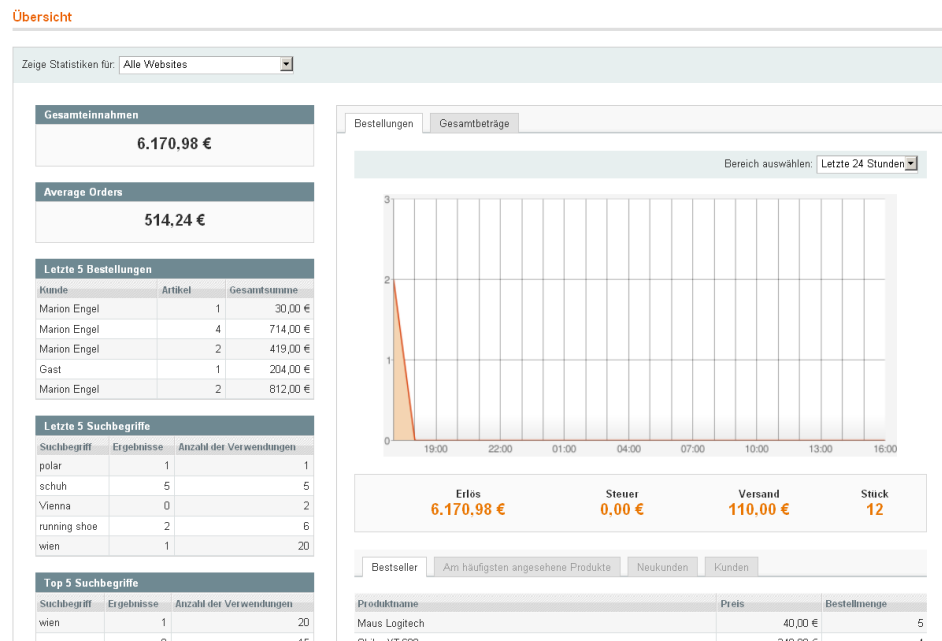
Übersicht

Zeige Statistiken für: Alle Websites

Gesamteinnahmen
6.170,98 €

Average Orders
514,24 €

Letzte 5 Bestellungen

| Kunde | Artikel | Gesamtsumme |
|---|---|---|
| Marion Engel | 1 | 30,00 € |
| Marion Engel | 4 | 714,00 € |
| Marion Engel | 2 | 419,00 € |
| Gast | 1 | 204,00 € |
| Marion Engel | 2 | 812,00 € |

Letzte 5 Suchbegriffe

| Suchbegriff | Ergebnisse | Anzahl der Verwendungen |
|---|---|---|
| polar | 1 | 1 |
| schuh | 5 | 5 |
| Vienna | 0 | 2 |
| running shoe | 2 | 6 |
| wien | 1 | 20 |

Top 5 Suchbegriffe

| Suchbegriff | Ergebnisse | Anzahl der Verwendungen |
|---|---|---|
| wien | 1 | 20 |
| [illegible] | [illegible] | 15 |

Bestellungen Gesamtbeträge

Bereich auswählen: Letzte 24 Stunden

3
2
1
0
19:00 22:00 01:00 04:00 07:00 10:00 13:00 16:00

Erlös
6.170,98 €
Steuer
0,00 €
Versand
110,00 €
Stück
12

Bestseller Am häufigsten angesehene Produkte Neukunden Kunden

| Produktname | Preis | Bestellmenge |
|---|---|---|
| Maus Logitech | 40,00 € | 5 |
| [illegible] | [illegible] | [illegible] |